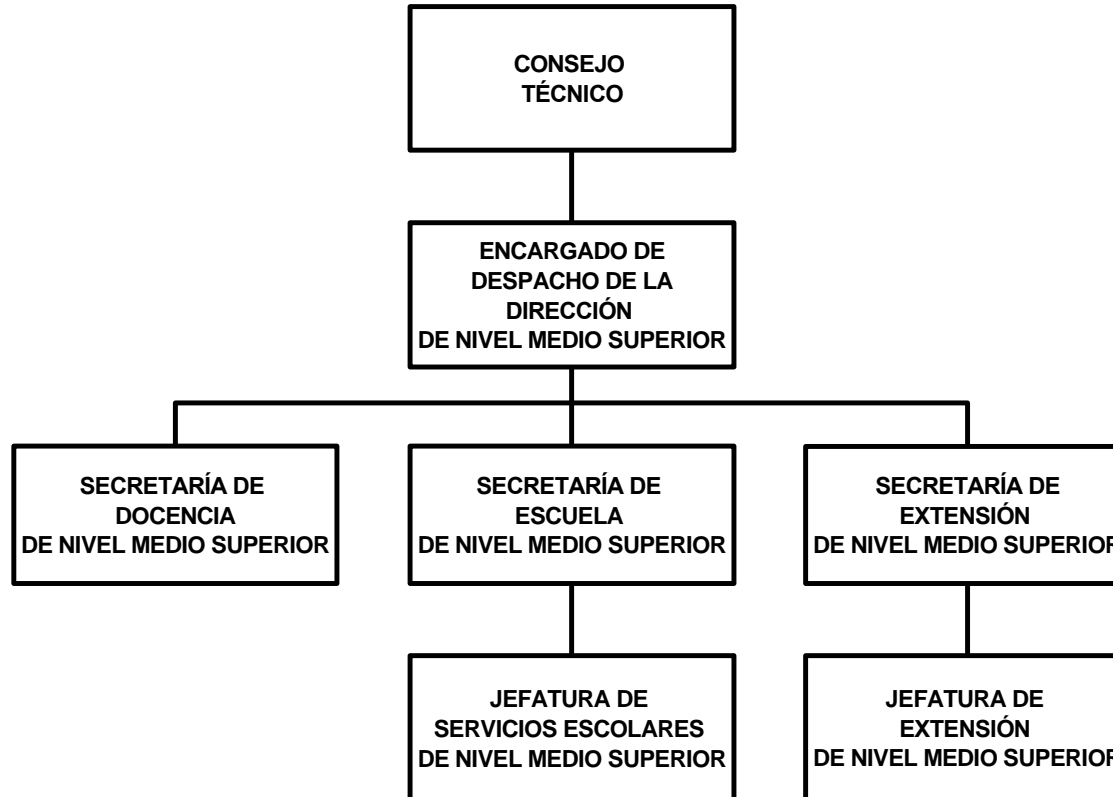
CONSEJO TÉCNICO

ENCARGADO DE DESPACHO DE LA DIRECCIÓN DE NIVEL MEDIO SUPERIOR

SECRETARÍA DE DOCENCIA DE NIVEL MEDIO SUPERIOR

SECRETARÍA DE ESCUELA DE NIVEL MEDIO SUPERIOR

SECRETARÍA DE EXTENSIÓN DE NIVEL MEDIO SUPERIOR

JEFATURA DE SERVICIOS ESCOLARES DE NIVEL MEDIO SUPERIOR

JEFATURA DE EXTENSIÓN DE NIVEL MEDIO SUPERIOR